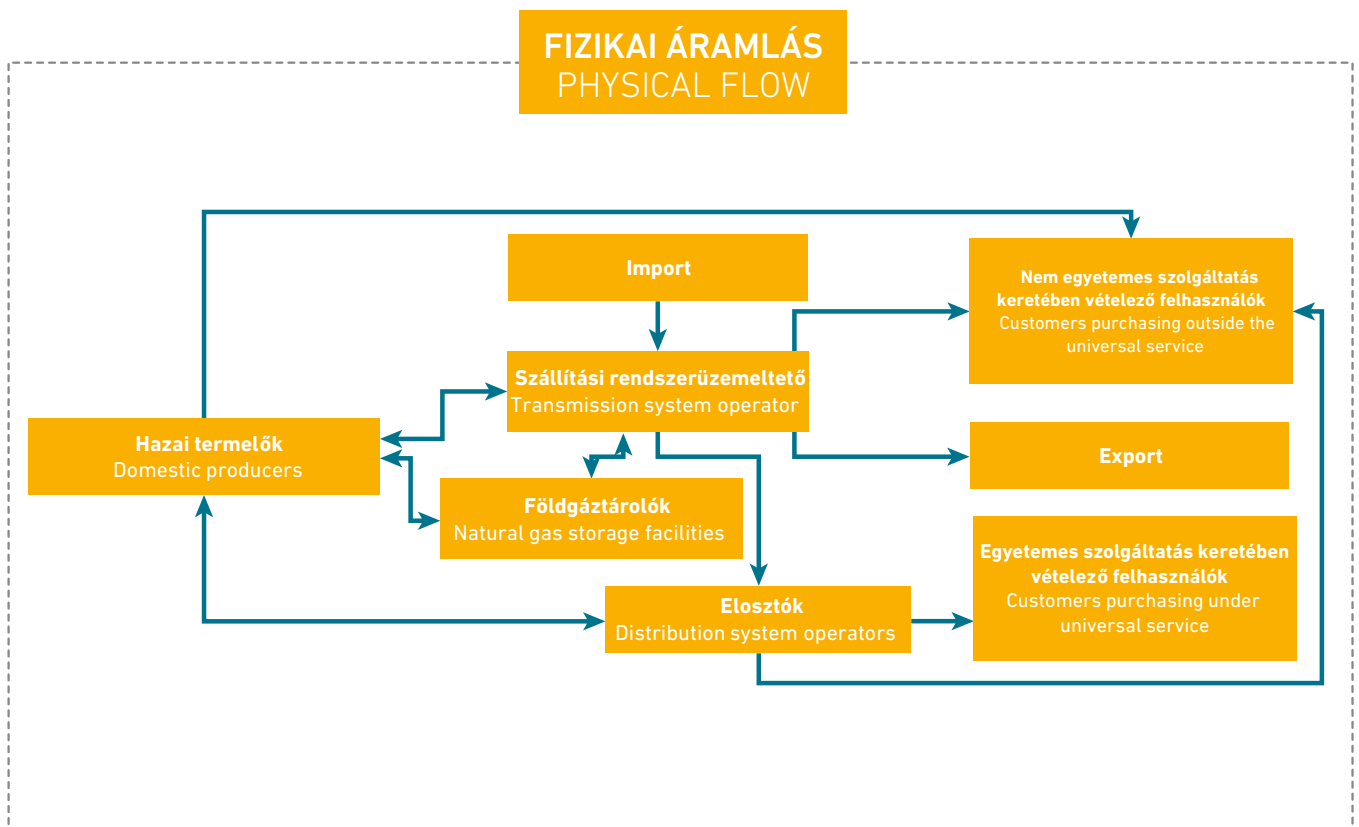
FIZIKAI ÁRAMLÁS
PHYSICAL FLOW

Import

Nem egyetemes szolgáltatás keretében vételező felhasználók
Customers purchasing outside the universal service

Szállítási rendszerüzemeltető
Transmission system operator

Hazai termelők
Domestic producers

Export

Földgáztárolók
Natural gas storage facilities

Egyetemes szolgáltatás keretében vételező felhasználók
Customers purchasing under universal service

Elosztók
Distribution system operators